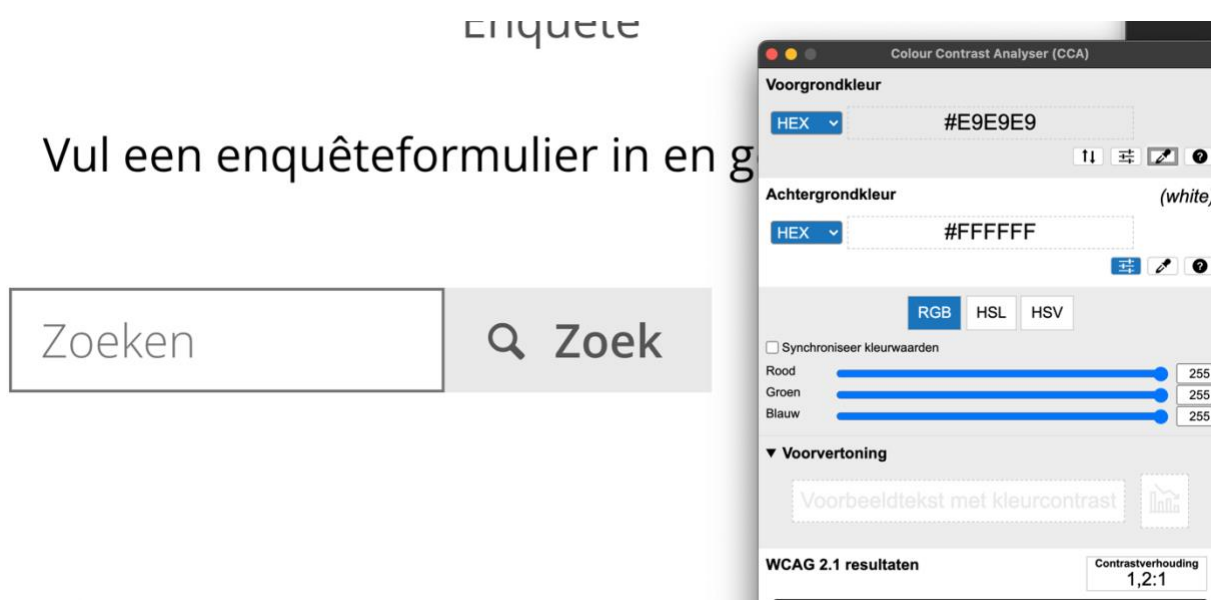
Enquête

Vul een enquêteformulier in en g

Zoeken

Zoek

Colour Contrast Analyser (CCA)

Voorgrondkleur

HEX

#E9E9E9

Achtergrondkleur

(white)

HEX

#FFFFFF

RGB HSL HSV

Synchroniseer kleurwaarden

Rood 255
Groen 255
Blauw 255

▼ Voorvertoning

Voorbeeldtekst met kleurcontrast

WCAG 2.1 resultaten

Contrastverhouding
1,2:1